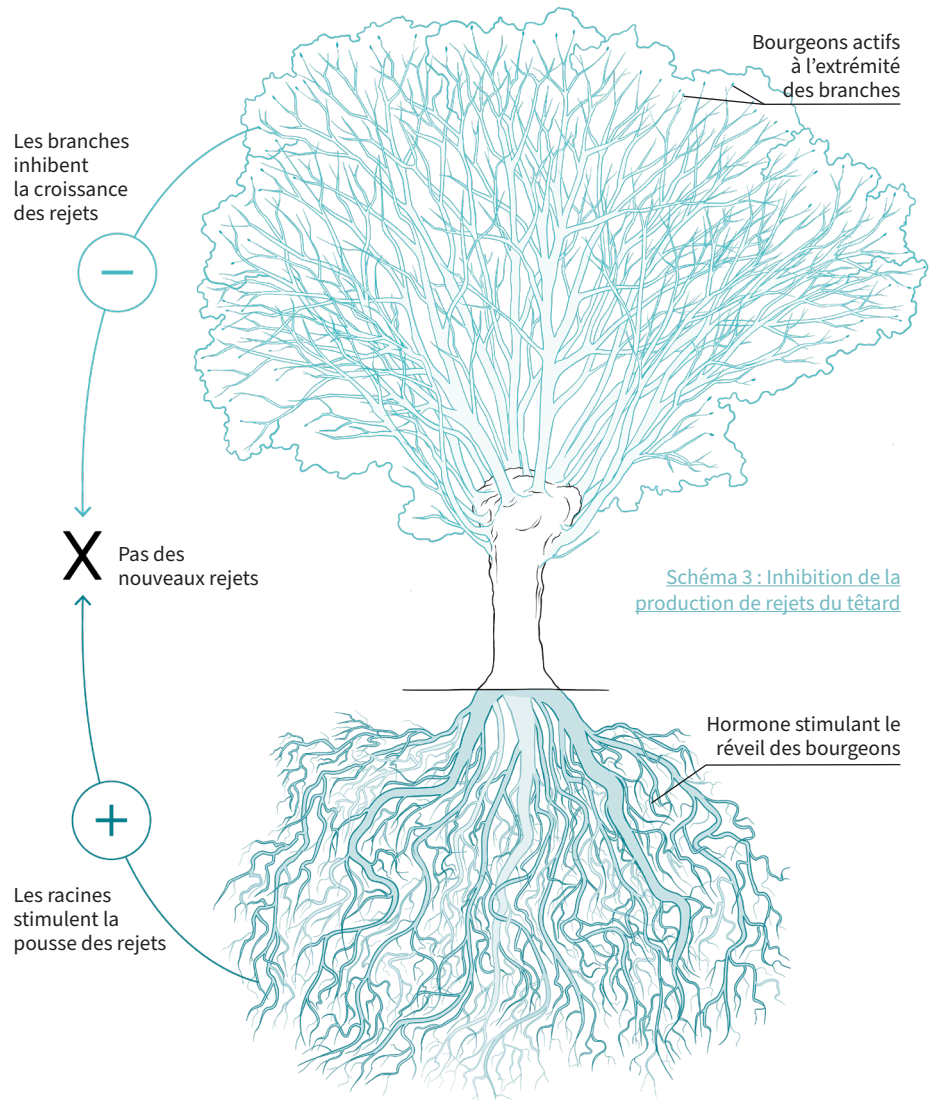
Bourgeons actifs à l'extrémité des branches

Les branches inhibent la croissance des rejets

−

X

Pas des nouveaux rejets

Schéma 3 : Inhibition de la production de rejets du têtard

Hormone stimulant le réveil des bourgeons

+

Les racines stimulent la pousse des rejets